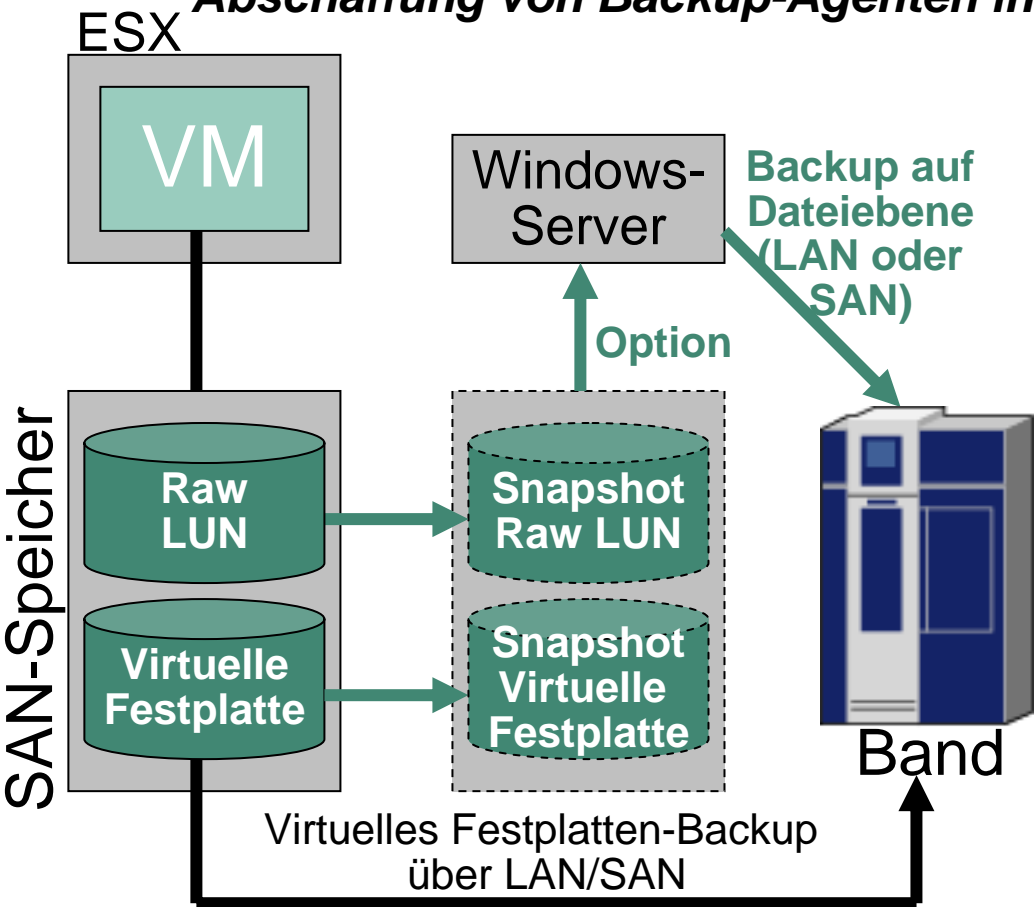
Abschaffung von Backup-Agenten in

ESX

VM

Windows-Server

Backup auf Dateiebene (LAN oder SAN)

Option

SAN-Speicher

Raw LUN

Virtuelle Festplatte

Snapshot Raw LUN

Snapshot Virtuelle Festplatte

Band

Virtuelles Festplatten-Backup über LAN/SAN